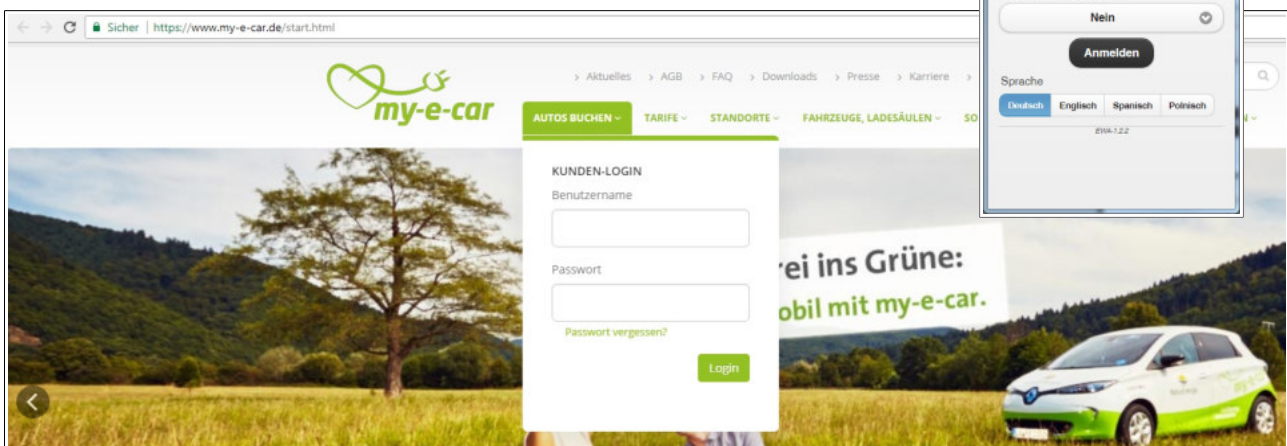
Sicher | https://www.my-e-car.de/start.html

my-e-car

> Aktuelles > AGB > FAQ > Downloads > Presse > Karriere >

AUTOS BUCHEN TARIFE STANDORTE FAHRZEUGE, LADESÄULEN SO

KUNDEN-LOGIN
Benutzername

Passwort

Passwort vergessen?

Login

rei ins Grüne:
obil mit my-e-car.

Nein

Anmelden

Sprache

Deutsch Englisch Spanisch Polnisch

EWA-1.2.2